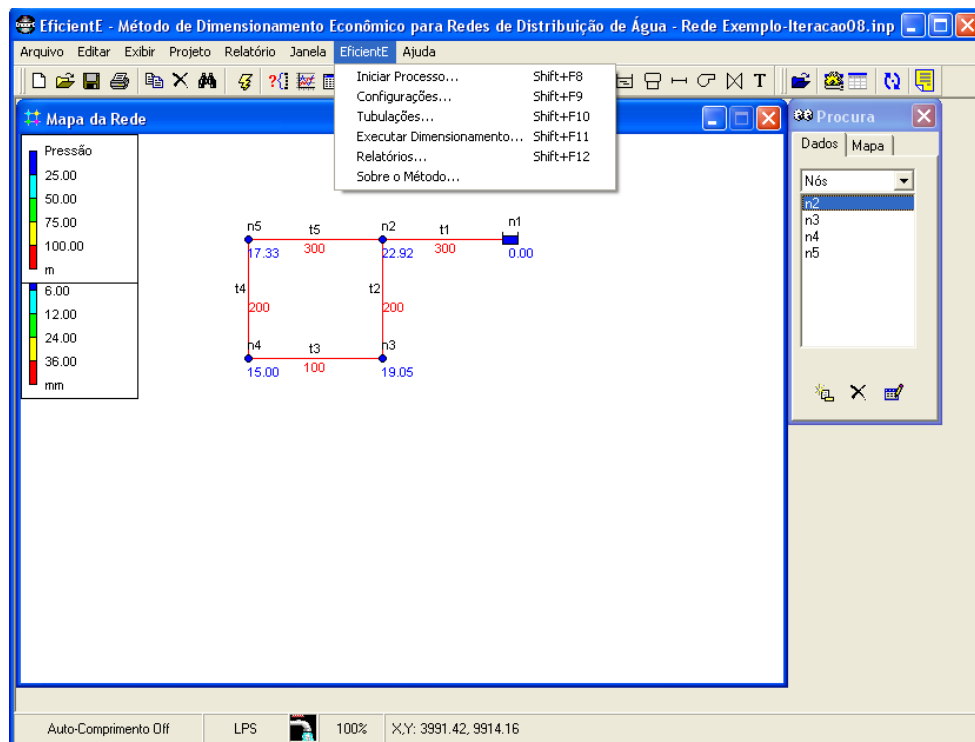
EficientE - Método de Dimensionamento Econômico para Redes de Distribuição de Água - Rede Exemplo-Iteracao08.inp

Arquivo Editar Exibir Projeto Relatório Janela EficientE Ajuda

Iniciar Processo... Shift+F8
Configurações... Shift+F9
Tubulações... Shift+F10
Executar Dimensionamento... Shift+F11
Relatórios... Shift+F12
Sobre o Método...

Mapa da Rede

Pressão
25.00
50.00
75.00
100.00
m
6.00
12.00
24.00
36.00
mm

n5 t5 n2 t1 n1
17.33 300 22.92 300 0.00
t4 t2
200 200
n4 t3 n3
15.00 100 19.05

Procura
Dados Mapa
Nós
n2
n3
n4
n5

Auto-Comprimento Off LPS 100% X,Y: 3991.42, 9914.16